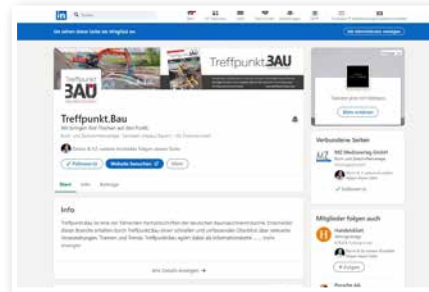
in

Treffpunkt.BAU

Treffpunkt BAU

Treffpunkt.Bau

Folgen

Website besuchen

Mehr

Start

Info

Beiträge

Info

Alle Details anzeigen →

Verbundene Seiten

Folgen

Mitglieder folgen auch

Handelsblatt

Folgen